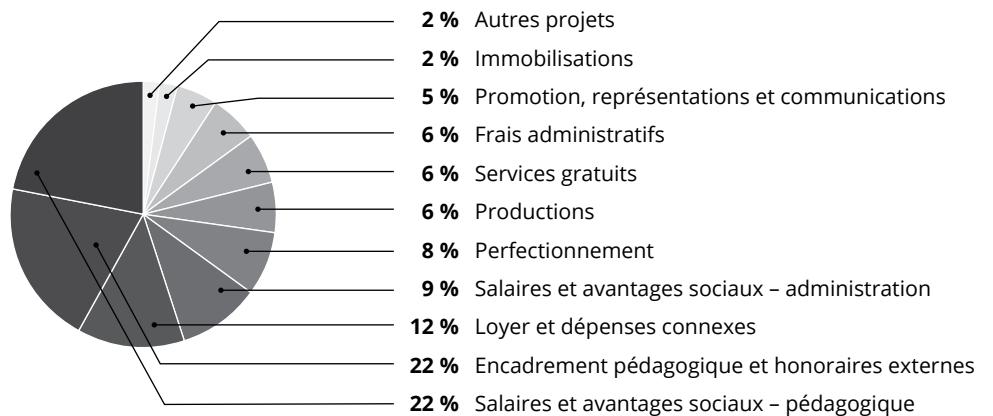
**2 %** Autres projets
**2 %** Immobilisations
**5 %** Promotion, représentations et communications
**6 %** Frais administratifs
**6 %** Services gratuits
**6 %** Productions
**8 %** Perfectionnement
**9 %** Salaires et avantages sociaux – administration
**12 %** Loyer et dépenses connexes
**22 %** Encadrement pédagogique et honoraires externes
**22 %** Salaires et avantages sociaux – pédagogique